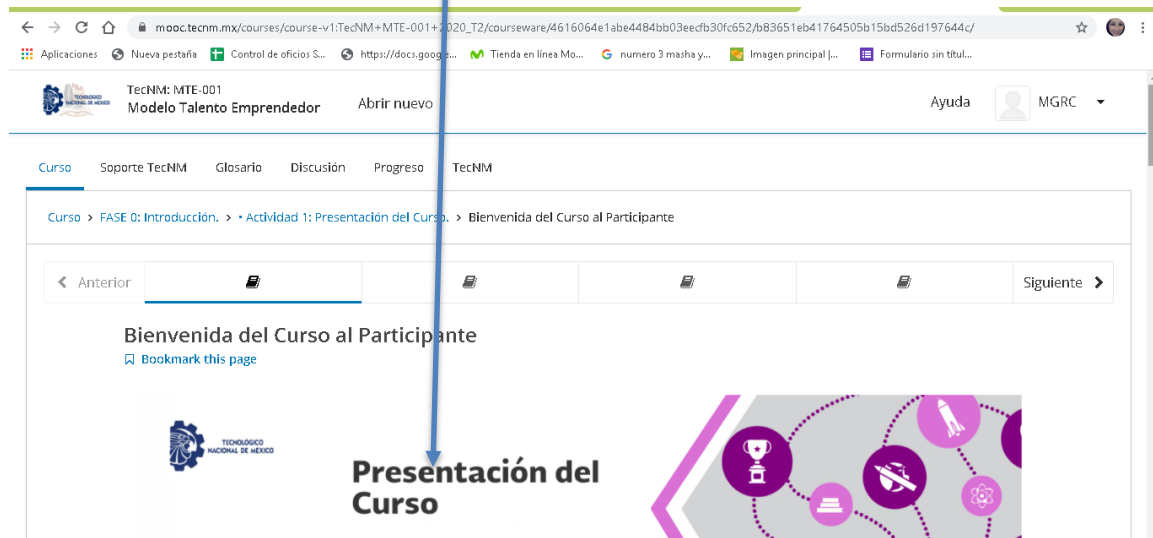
mooc.tecnm.mx/courses/course-v1:TecNM+MTE-001+2020_T2/courseware/4616064e1abe4484bb03eecfb30fc652/b83651eb41764505b15bd526d197644c/

Aplicaciones Nueva pestaña Control de oficios S... https://docs.googl... Tienda en línea Mo... numero 3 masha y... Imagen principal |... Formulario sin títul...

TECNOLÓGICO NACIONAL DE MÉXICO

TecNM: MTE-001
Modelo Talento Emprendedor

Abrir nuevo

Ayuda

MGRC

Curso Soporte TecNM Glosario Discusión Progreso TecNM

Curso > FASE 0: Introducción. > • Actividad 1: Presentación del Curso. > Bienvenida del Curso al Participante

Anterior

Siguiente

Bienvenida del Curso al Participante

Bookmark this page

TECNOLÓGICO NACIONAL DE MÉXICO

Presentación del Curso